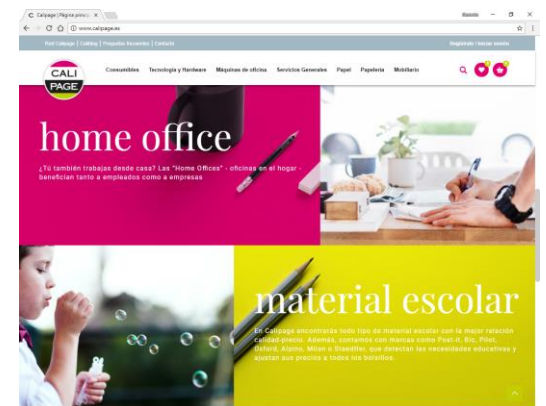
C Calipage | Página princi ×

Usuario – ☐ ×

← → C ⓘ www.calipage.es

Red Calipage | Catálog | Proyectos Recientes | Contacto

Registrate / Iniciar sesión

CALI PAGE

Consumibles Tecnología y Hardware Máquinas de oficina Servicios Generales Papel Papelería Mobiliario

home office

¿Tú también trabajas desde casa? Las "Home Offices" - oficinas en el hogar - benefician tanto a empleados como a empresas

material escolar

En Calipage encontrarás todo tipo de material escolar con la mejor relación calidad precio. Además, contamos con marcas como Post-it, Bic, Pilot, Oxford, Alpino, Milan o Staedtler, que detectan las necesidades educativas y ajustan sus precios a todos los bolsillos.